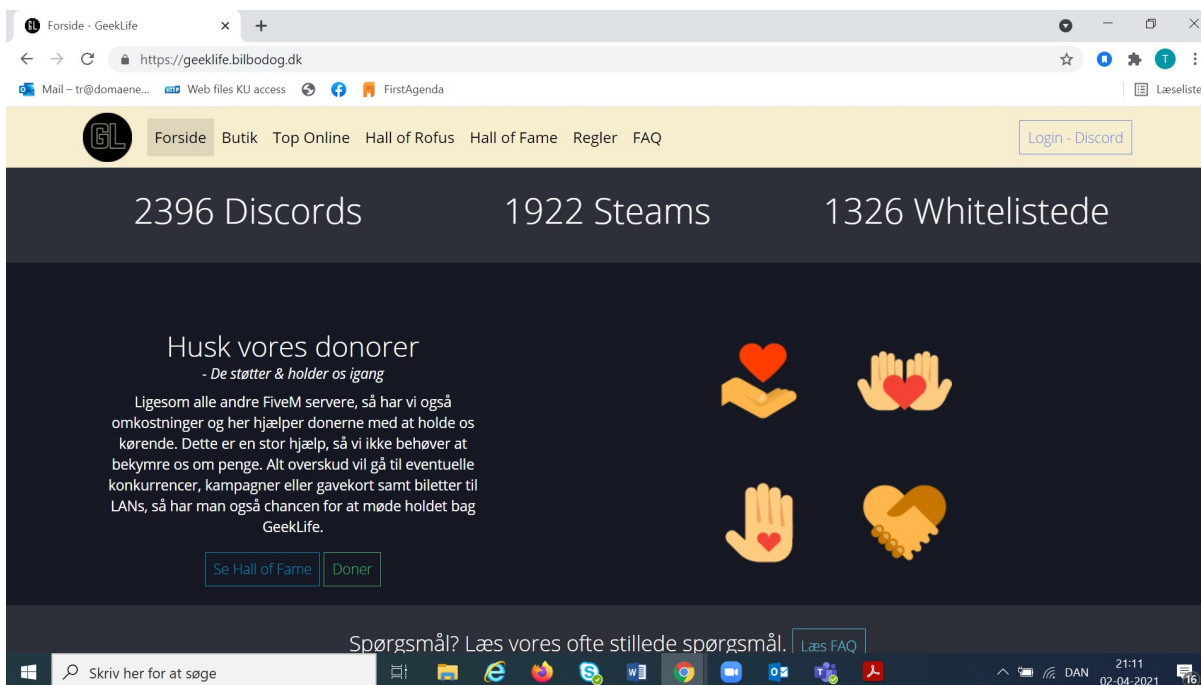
Forside - GeekLife
https://geeklife.bilbodog.dk
Mail – tr@domaene... Web files KU access FirstAgenda
Læseliste

GL
Forside Butik Top Online Hall of Rofus Hall of Fame Regler FAQ
Login - Discord

2396 Discords
1922 Steams
1326 Whitelistede

Husk vores donorer
*- De støtter & holder os igang*

Ligesom alle andre FiveM servere, så har vi også omkostninger og her hjælper donerne med at holde os kørende. Dette er en stor hjælp, så vi ikke behøver at bekymre os om penge. Alt overskud vil gå til eventuelle konkurrencer, kampagner eller gavekort samt biletter til LANs, så har man også chancen for at møde holdet bag GeekLife.

Se Hall of Fame
Doner

Spørgsmål? Læs vores ofte stillede spørgsmål.
Læs FAQ

Skriv her for at søge
DAN
21:11
02-04-2021
16